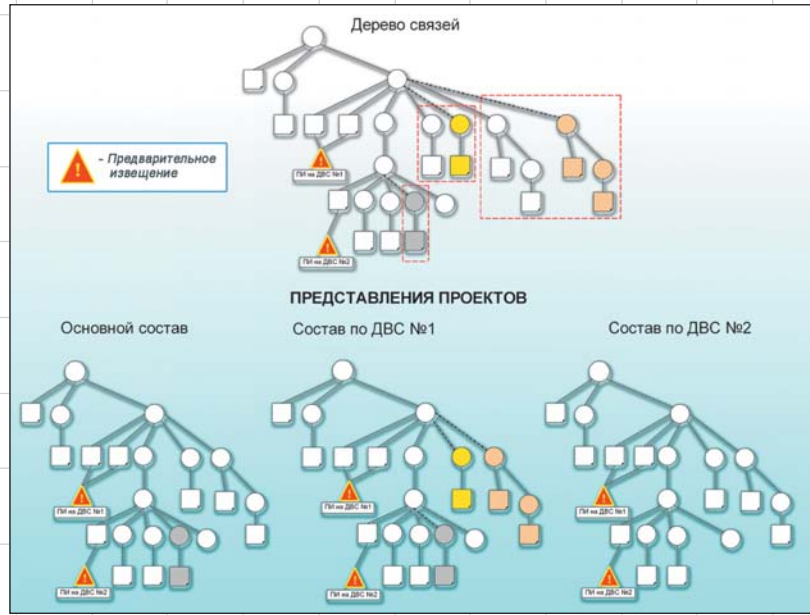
Дерево связей

- Предварительное извещение

ПИ на ДВС №1

ПИ на ДВС №2

ПРЕДСТАВЛЕНИЯ ПРОЕКТОВ

Основной состав

ПИ на ДВС №1

ПИ на ДВС №2

Состав по ДВС №1

ПИ на ДВС №1

ПИ на ДВС №2

Состав по ДВС №2

ПИ на ДВС №1

ПИ на ДВС №2